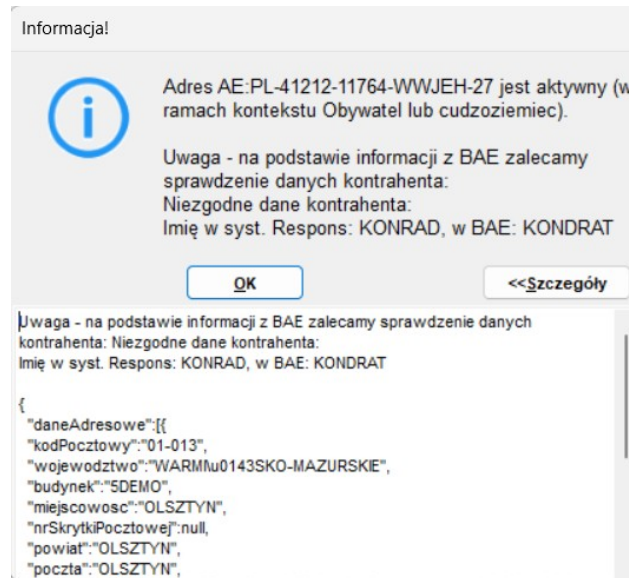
Informacja!

Adres AE:PL-41212-11764-WWJEH-27 jest aktywny (w ramach kontekstu Obywatel lub cudzoziemiec).

Uwaga - na podstawie informacji z BAE zalecamy sprawdzenie danych kontrahenta:
Niezgodne dane kontrahenta:
Imię w syst. Respons: KONRAD, w BAE: KONDRAT

OK

<<Szczegóły

Uwaga - na podstawie informacji z BAE zalecamy sprawdzenie danych kontrahenta: Niezgodne dane kontrahenta:
Imię w syst. Respons: KONRAD, w BAE: KONDRAT

{
"daneAdresowe":[{
"kodPocztowy":"01-013",
"wojewodztwo":"WARM\u0143SKO-MAZURSKIE",
"budynek":"5DEMO",
"miejscowosc":"OLSZTYN",
"nrSkrytkiPocztowej":null,
"powiat":"OLSZTYN",
"poczta":"OLSZTYN",